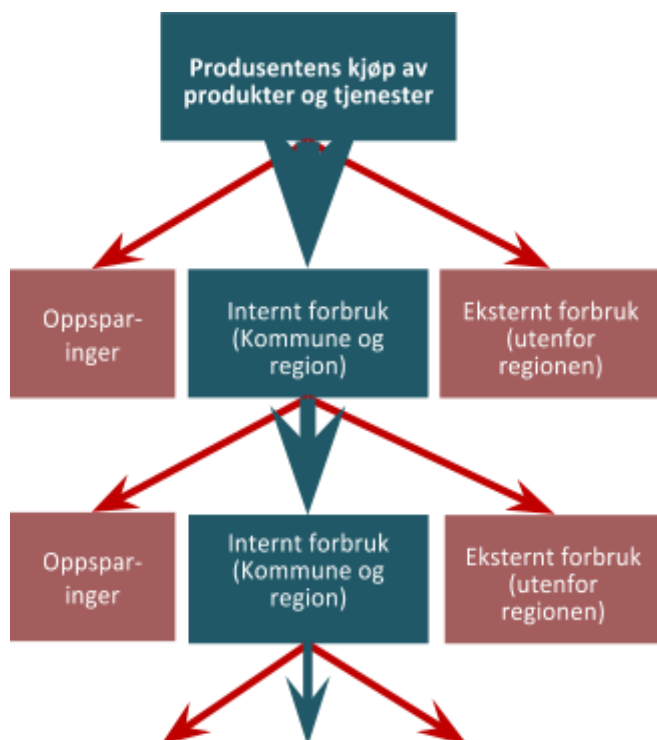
Produsentens kjøp av produkter og tjenester

Oppsparinger

Internt forbruk (Kommune og region)

Eksternt forbruk (utenfor regionen)

Oppsparinger

Internt forbruk (Kommune og region)

Eksternt forbruk (utenfor regionen)